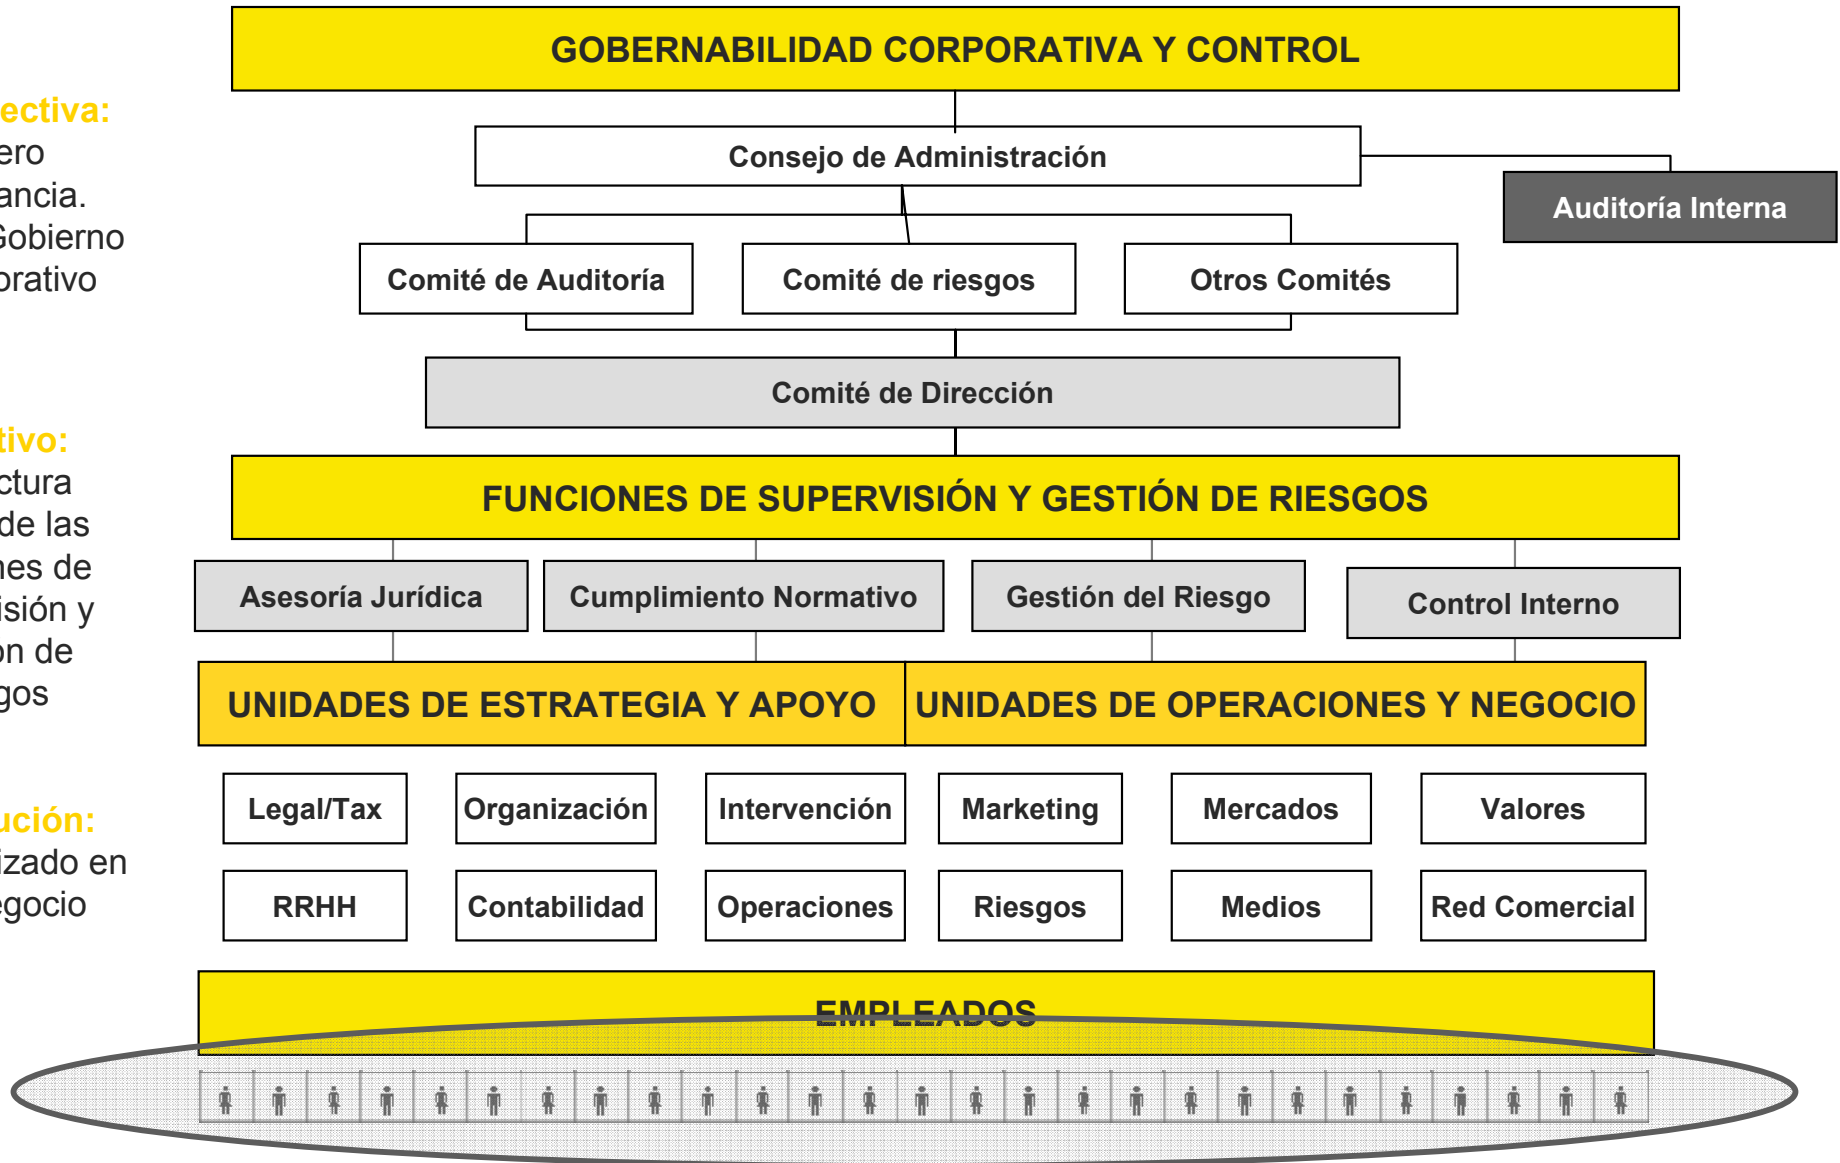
ectiva:
ero
ancia.
Gobierno
orativo

tivo:
ctura
de las
nes de
isión y
on de
gos

ución:
izado en
egocio

GOBERNABILIDAD CORPORATIVA Y CONTROL

Consejo de Administración

Auditoría Interna

Comité de Auditoría

Comité de riesgos

Otros Comités

Comité de Dirección

FUNCIONES DE SUPERVISIÓN Y GESTIÓN DE RIESGOS

Asesoría Jurídica

Cumplimiento Normativo

Gestión del Riesgo

Control Interno

UNIDADES DE ESTRATEGIA Y APOYO

UNIDADES DE OPERACIONES Y NEGOCIO

| Legal/Tax | Organización | Intervención | Marketing | Mercados | Valores |
|---|---|---|---|---|---|
| RRHH | Contabilidad | Operaciones | Riesgos | Medios | Red Comercial |

EMPLEADOS